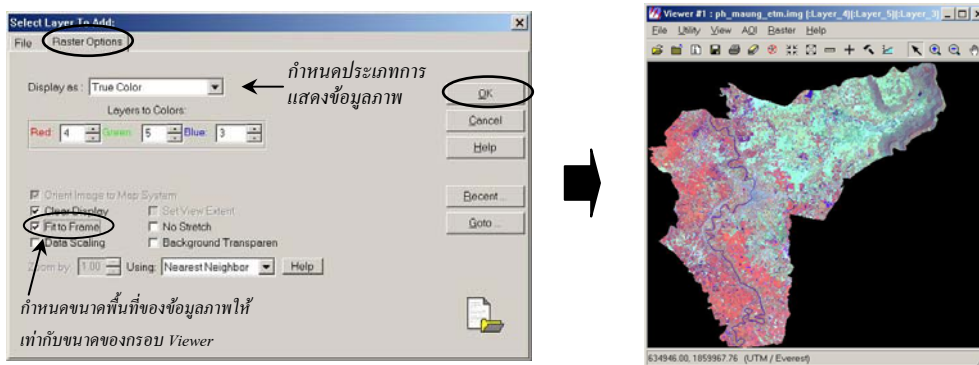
Select Layer To Add:
File Raster Options

Display as : True Color
Layers to Colors:
Red: 4 Green: 5 Blue: 3

กำหนดประเภทการแสดงข้อมูลภาพ

OK
Cancel
Help

Orient Image to Map System
Clear Display
Set View Extent
Fit to Frame
No Stretch
Data Scaling
Background Transparen
Zoom by: 1.00 Using: Nearest Neighbor Help

Recent...
Goto...

กำหนดขนาดพื้นที่ของข้อมูลภาพให้เท่ากับขนาดของกรอบ Viewer

Viewer #1 : ph_maung_etm.img (:Layer_4)(:Layer_5)(:Layer_3)
File Utility View AOI Raster Help

634946.00, 1859967.76 (UTM / Everest)